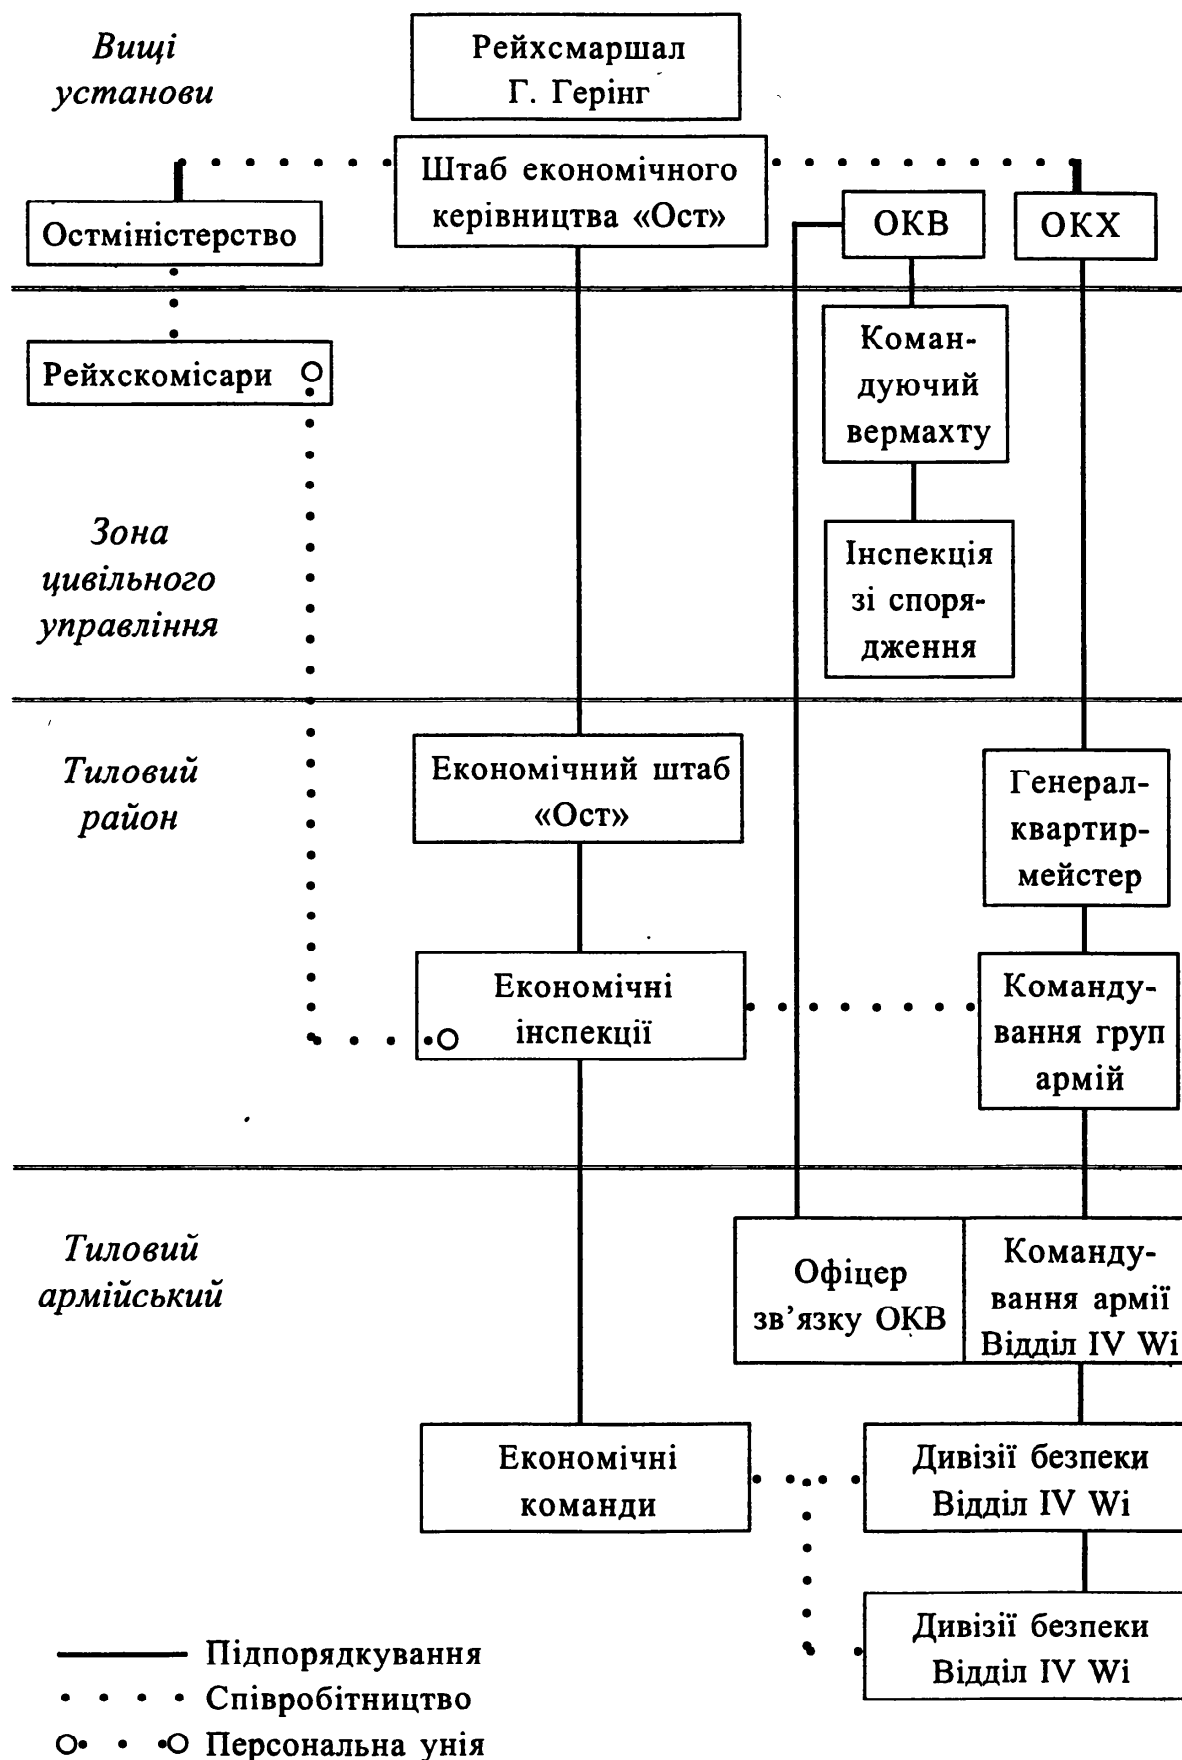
Вищі установи

Рейхсмаршал Г. Герінг

Штаб економічного керівництва «Ост»

Остміністерство

ОКВ

ОКХ

Рейхскомісари

Командуючий вермахту

Зона цивільного управління

Інспекція зі спорядження

Тиловий район

Економічний штаб «Ост»

Генерал-квартирмейстер

Економічні інспекції

Командування груп армій

Тиловий армійський

Офіцер зв'язку ОКВ

Командування армії Відділ IV Wi

Економічні команди

Дивізії безпеки Відділ IV Wi

Дивізії безпеки Відділ IV Wi

Підпорядкування
Співробітництво
Персональна унія